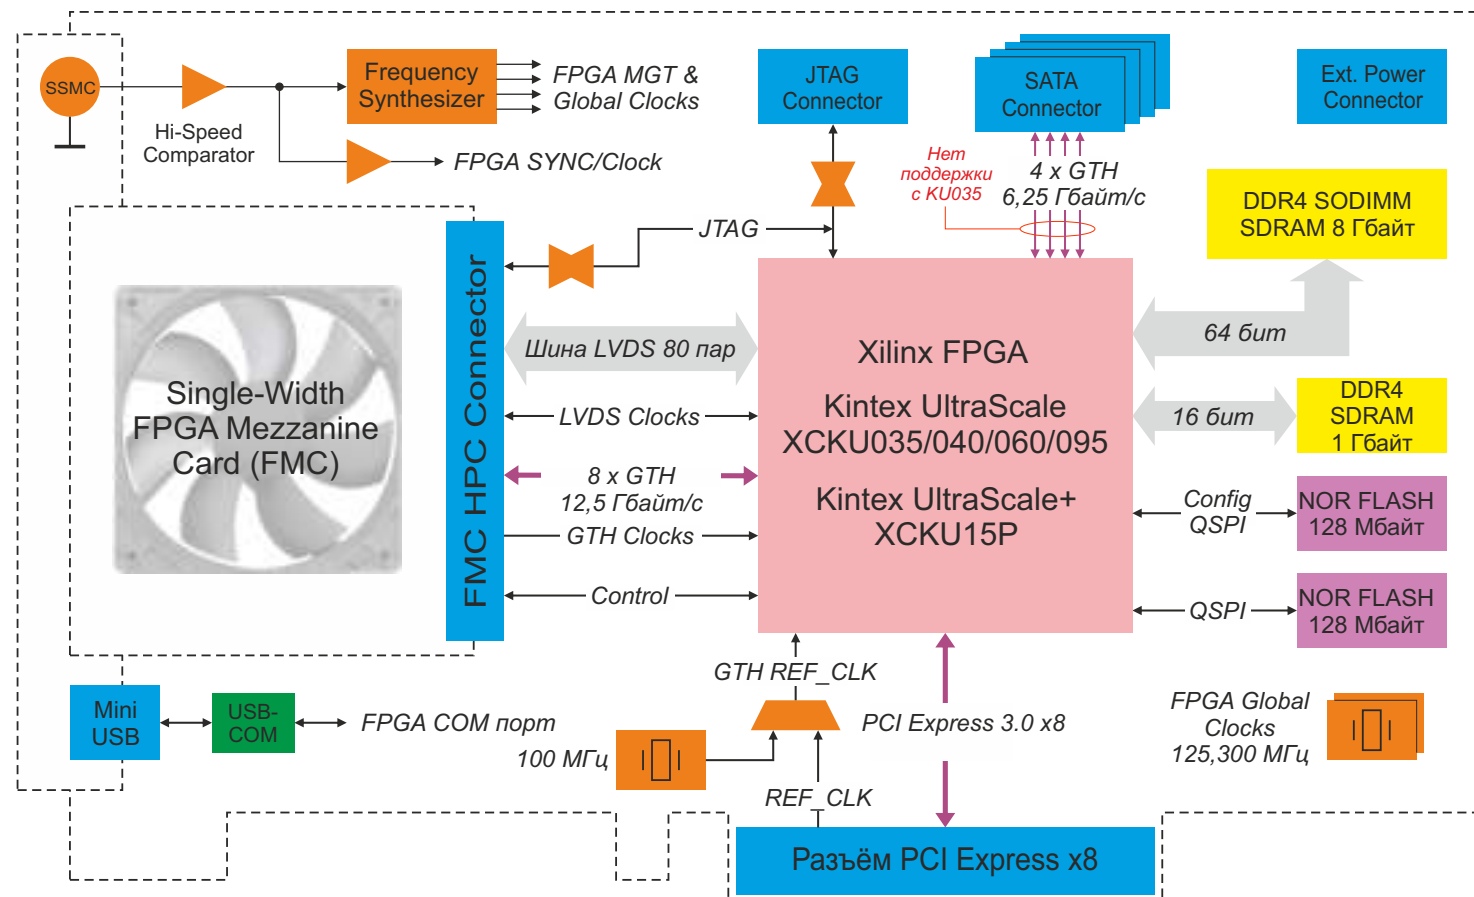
SSMC

Hi-Speed Comparator

Frequency Synthesizer

FPGA MGT & Global Clocks

FPGA SYNC/Clock

JTAG Connector

SATA Connector

Ext. Power Connector

Нет поддержки с KU035

4 x GTH 6,25 Гбайт/с

DDR4 SODIMM SDRAM 8 Гбайт

JTAG

FMC HPC Connector

Single-Width FPGA Mezzanine Card (FMC)

Шина LVDS 80 пар

LVDS Clocks

8 x GTH 12,5 Гбайт/с

GTH Clocks

Control

Xilinx FPGA

Kintex UltraScale XCKU035/040/060/095

Kintex UltraScale+ XCKU15P

64 бит

16 бит

DDR4 SDRAM 1 Гбайт

Config QSPI

NOR FLASH 128 Мбайт

QSPI

NOR FLASH 128 Мбайт

GTH REF_CLK

PCI Express 3.0 x8

FPGA Global Clocks 125,300 МГц

Mini USB

USB-COM

FPGA COM порт

100 МГц

REF_CLK

Разъём PCI Express x8